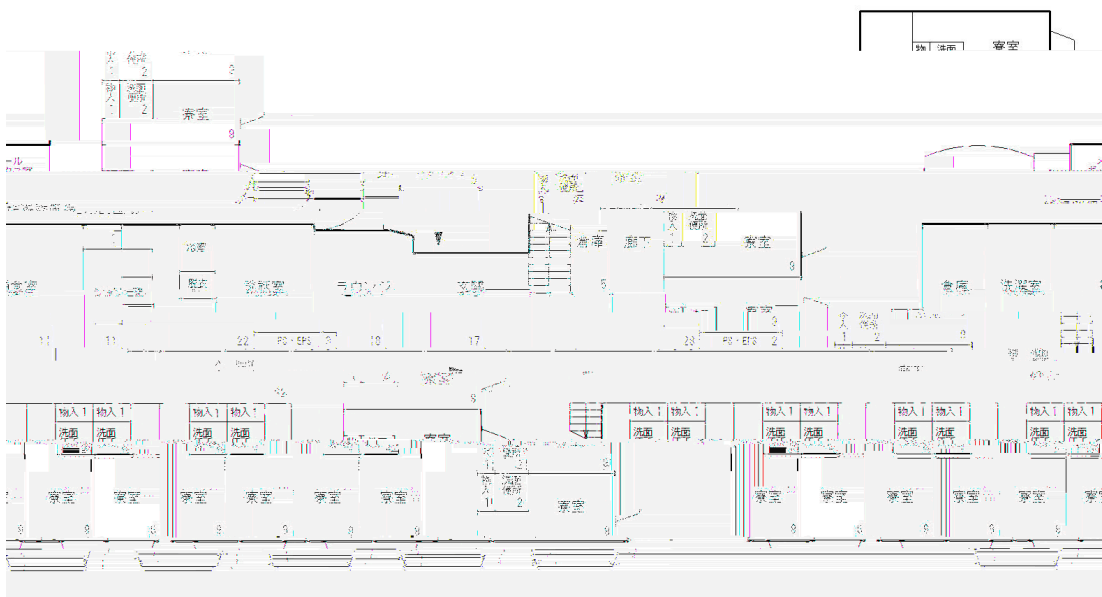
物 洗面 寝室

物入 2 洗面便所 2 寝室 9

9

倉庫 廊下 物入 洗面便所 2 寝室 9

浴室 事務室 ラウンジ 玄関 倉庫 洗濯室

5

寝室 9

物入 1 洗面便所 2

11 11 22 PS・EPS 3 18 17 23 PS・EPS 2

寝室

物入 1 物入 1 物入 1 物入 1 物入 1 物入 1 物入 1 物入 1 物入 1 物入 1

洗面 洗面 洗面 洗面 洗面 洗面 洗面 洗面 洗面 洗面

寝室

物入 1 洗面便所 2

寝室 寝室 寝室 寝室 寝室 寝室 寝室 寝室 寝室 寝室 寝室 寝室 寝室

9 9 9 9 9 9 9 9 9 9 9 9